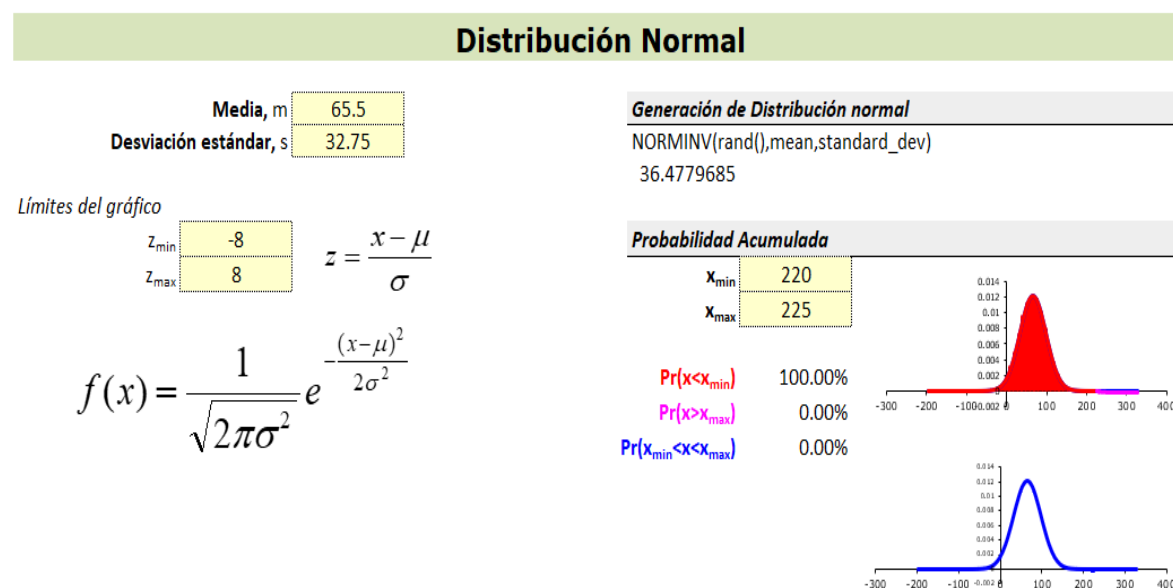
Distribución Normal

Media, m 65.5

Desviación estándar, s 32.75

Límites del gráfico

$z_{min}$ -8

$z_{max}$ 8

$z = \frac{x-\mu}{\sigma}$

$f(x) = \frac{1}{\sqrt{2\pi\sigma^2}} e^{-\frac{(x-\mu)^2}{2\sigma^2}}$

Generación de Distribución normal

NORMINV(rand(),mean,standard_dev)

36.4779685

Probabilidad Acumulada

$x_{min}$ 220

$x_{max}$ 225

$Pr(x<x_{min})$ 100.00%

$Pr(x>x_{max})$ 0.00%

$Pr(x_{min}<x<x_{max})$ 0.00%

0.014
0.012
0.01
0.008
0.006
0.004
0.002
-300 -200 -100 -0.002 0 100 200 300 400

0.014
0.012
0.01
0.008
0.006
0.004
0.002
-300 -200 -100 -0.002 0 100 200 300 400